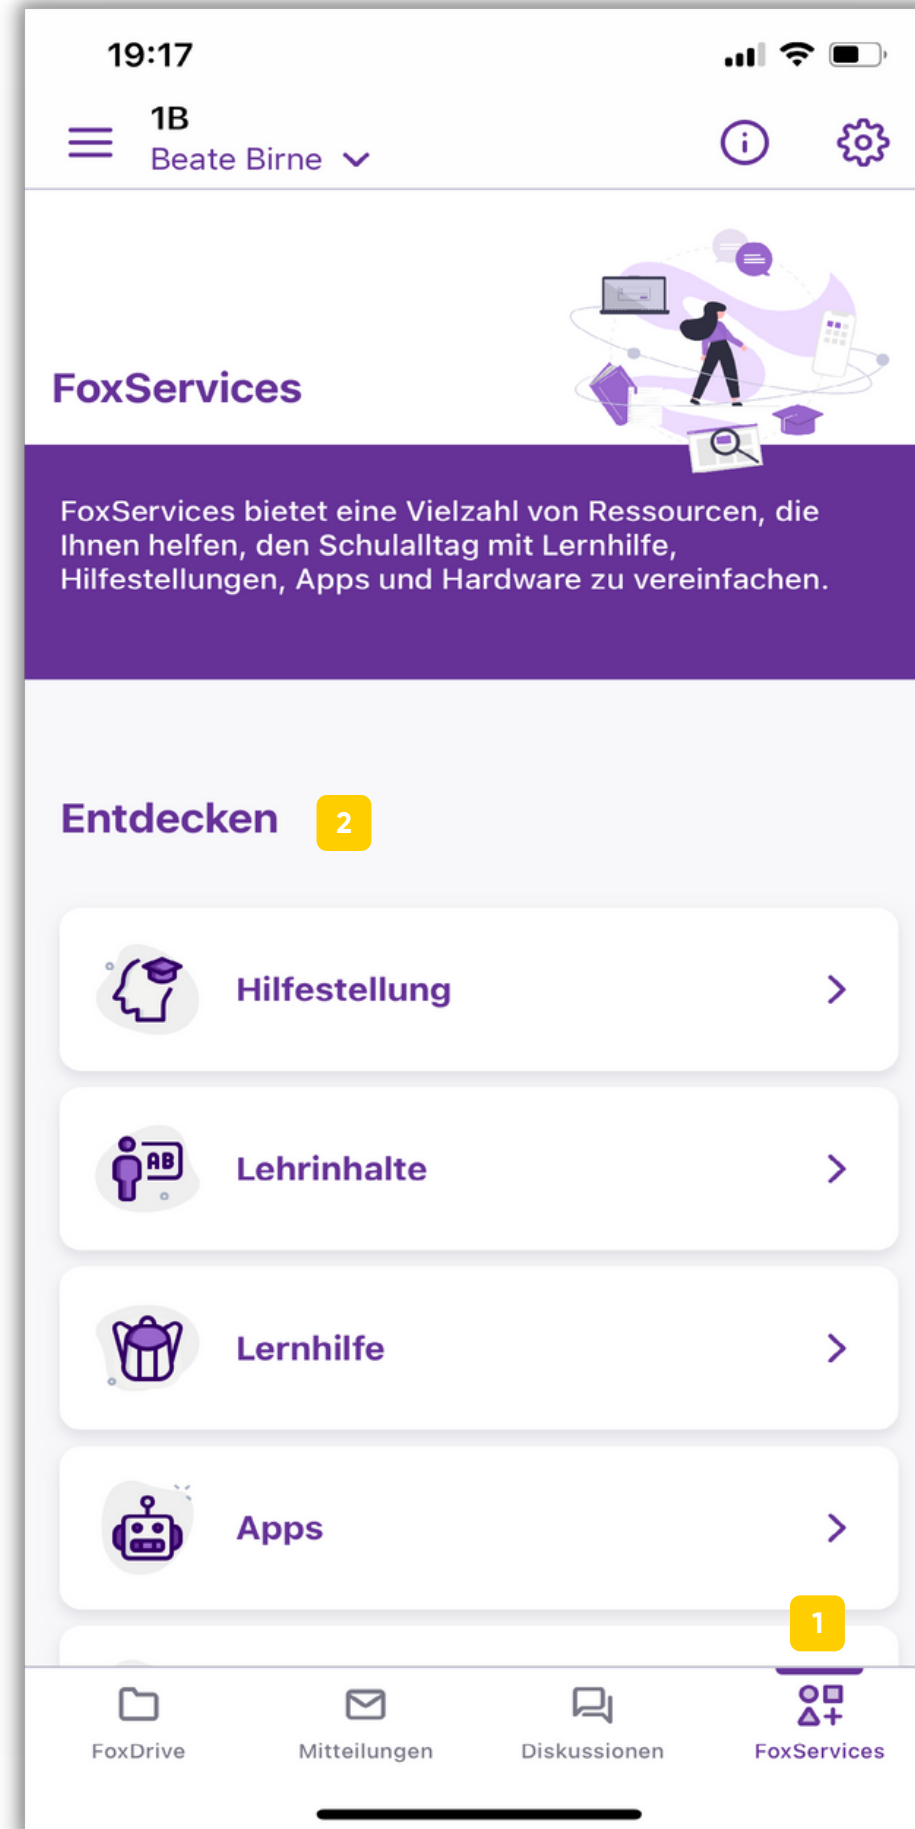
19:17

1B
Beate Birne

FoxServices

FoxServices bietet eine Vielzahl von Ressourcen, die Ihnen helfen, den Schulalltag mit Lernhilfe, Hilfestellungen, Apps und Hardware zu vereinfachen.

Entdecken 2

Hilfestellung

AB
Lehrinhalte

Lernhilfe

Apps

1

FoxDrive Mitteilungen Diskussionen FoxServices